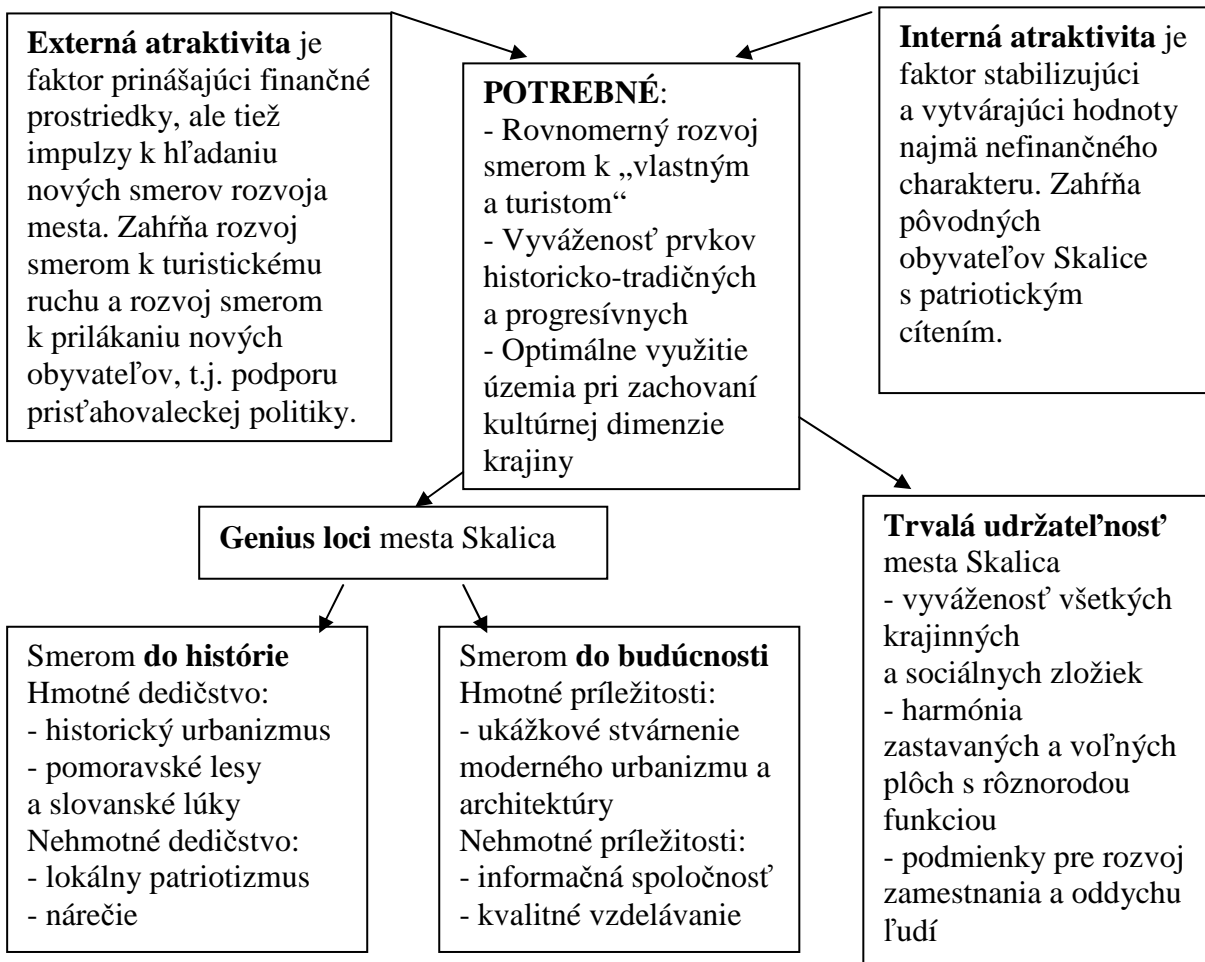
**Externá atraktivita** je faktor prinášajúci finančné prostriedky, ale tiež impulzy k hľadaniu nových smerov rozvoja mesta. Zahŕňa rozvoj smerom k turistickému ruchu a rozvoj smerom k prilákaniu nových obyvateľov, t.j. podporu prisťahovaleckej politiky.

**POTREBNÉ**:
- Rovnomerný rozvoj smerom k „vlastným a turistom“
- Vyváženosť prvkov historicko-tradičných a progresívnych
- Optimálne využitie územia pri zachovaní kultúrnej dimenzie krajiny

**Interná atraktivita** je faktor stabilizujúci a vytvárajúci hodnoty najmä nefinančného charakteru. Zahŕňa pôvodných obyvateľov Skalice s patriotickým cítením.

**Genius loci** mesta Skalica

**Trvalá udržateľnosť** mesta Skalica
- vyváženosť všetkých krajinných a sociálnych zložiek
- harmónia zastavaných a voľných plôch s rôznorodou funkciou
- podmienky pre rozvoj zamestnania a oddychu ľudí

Smerom **do histórie**
Hmotné dedičstvo:
- historický urbanizmus
- pomoravské lesy a slovanské lúky
Nehmotné dedičstvo:
- lokálny patriotizmus
- nárečie

Smerom **do budúcnosti**
Hmotné príležitosti:
- ukážkové stvárnenie moderného urbanizmu a architektúry
Nehmotné príležitosti:
- informačná spoločnosť
- kvalitné vzdelávanie